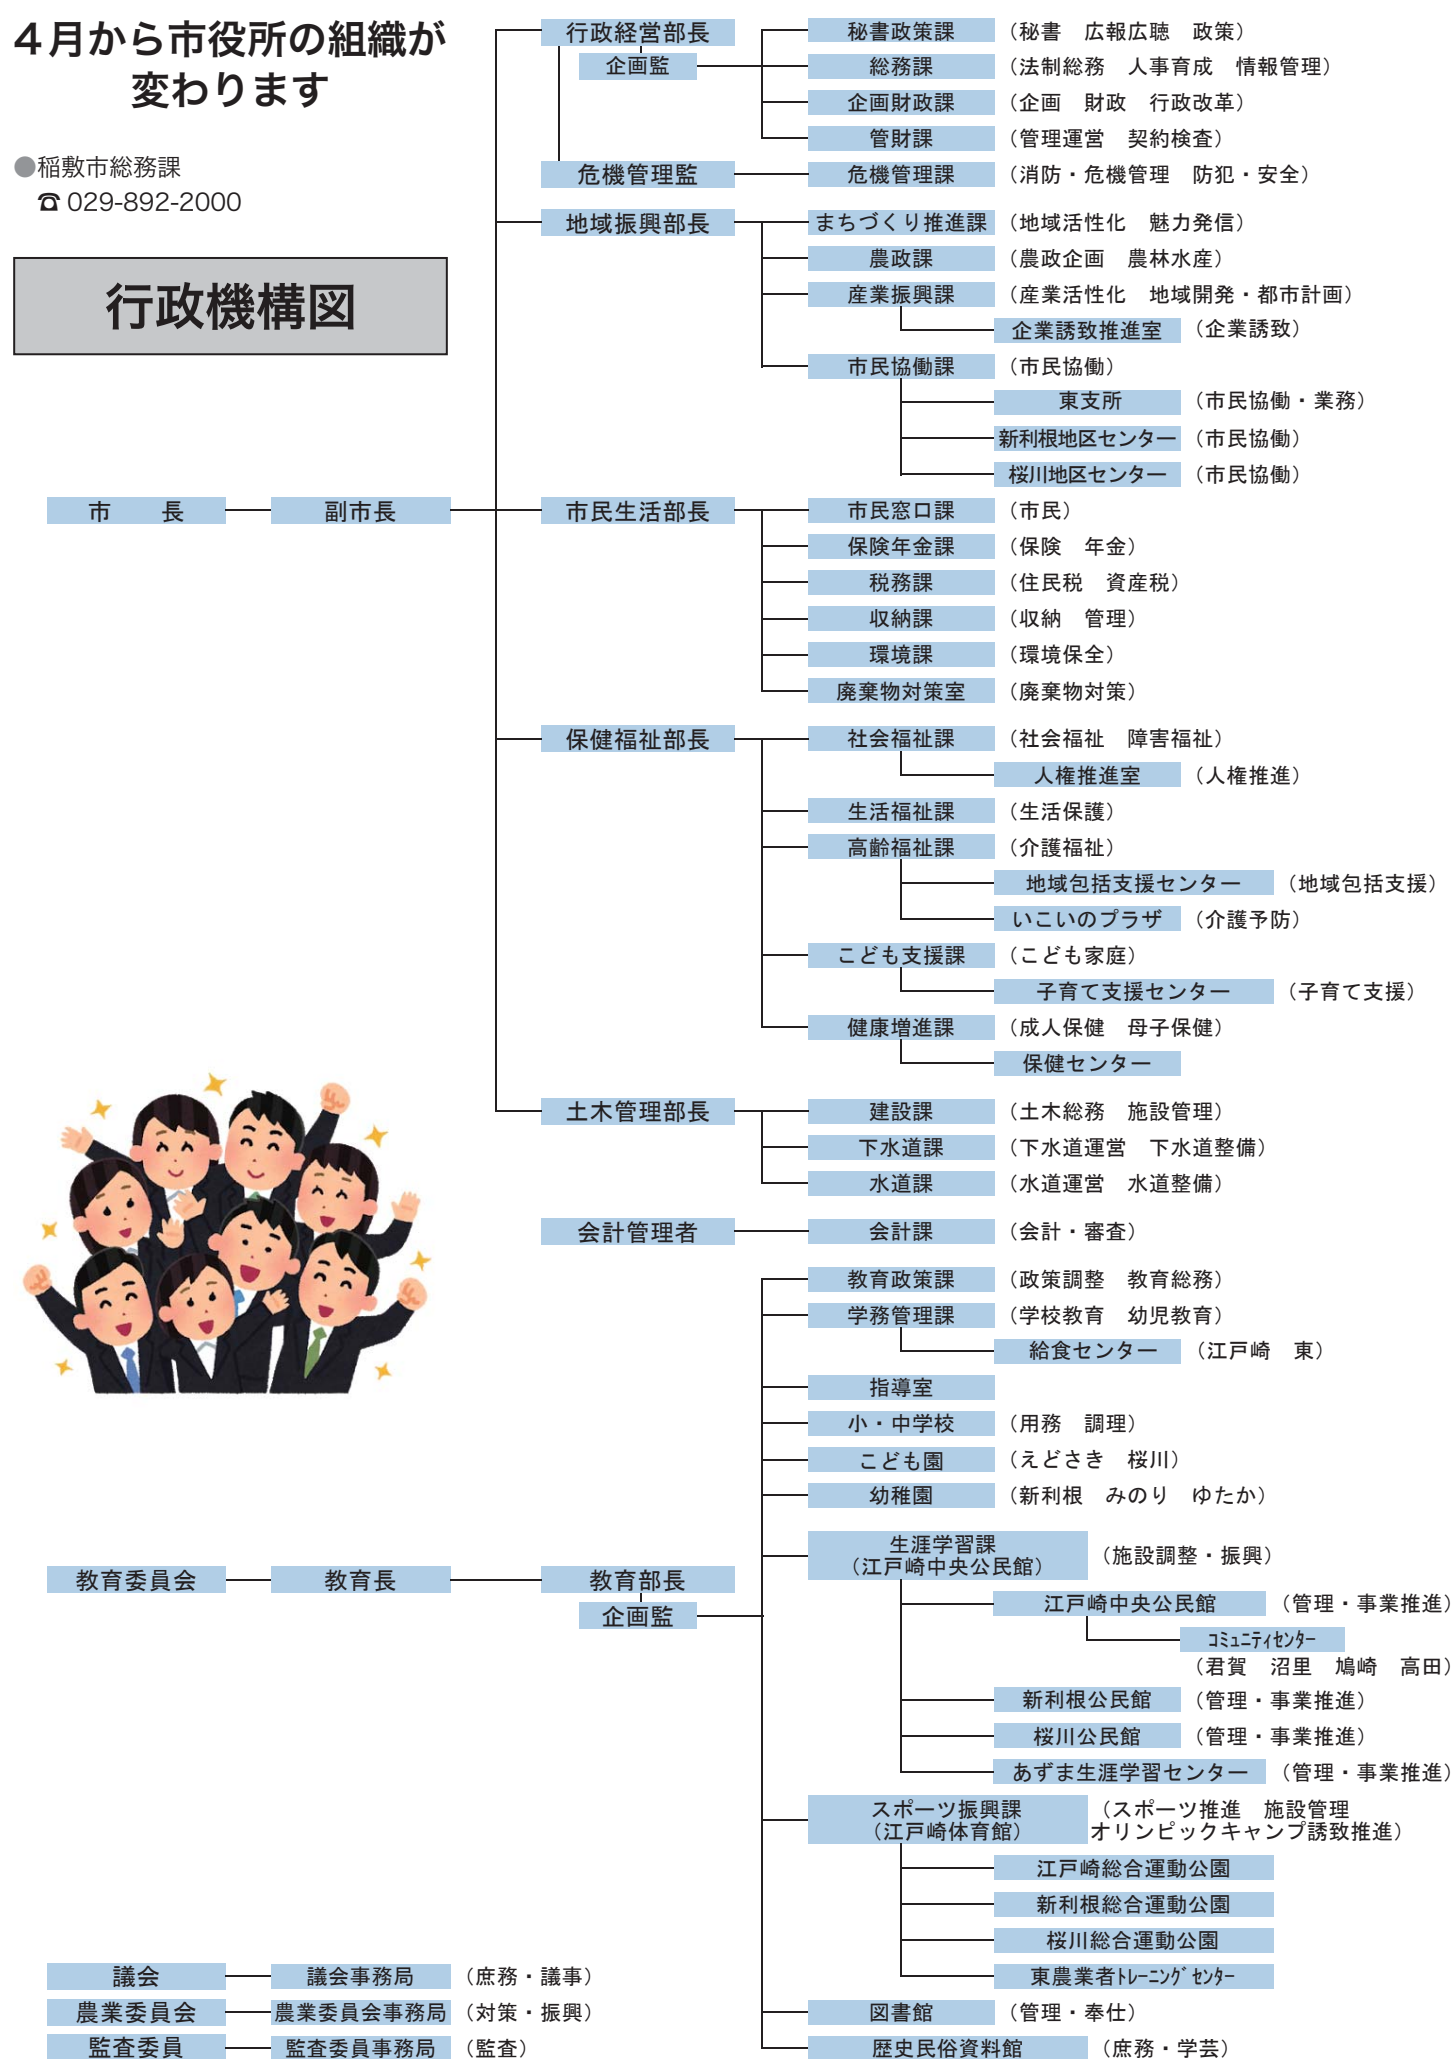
4月から市役所の組織が変わります

●稲敷市総務課
☎ 029-892-2000

行政機構図

市　　長
副市長

行政経営部長
企画監
秘書政策課　（秘書　広報広聴　政策）
総務課　（法制総務　人事育成　情報管理）
企画財政課　（企画　財政　行政改革）
管財課　（管理運営　契約検査）
危機管理監
危機管理課　（消防・危機管理　防犯・安全）

地域振興部長
まちづくり推進課　（地域活性化　魅力発信）
農政課　（農政企画　農林水産）
産業振興課　（産業活性化　地域開発・都市計画）
企業誘致推進室　（企業誘致）
市民協働課　（市民協働）
東支所　（市民協働・業務）
新利根地区センター　（市民協働）
桜川地区センター　（市民協働）

市民生活部長
市民窓口課　（市民）
保険年金課　（保険　年金）
税務課　（住民税　資産税）
収納課　（収納　管理）
環境課　（環境保全）
廃棄物対策室　（廃棄物対策）

保健福祉部長
社会福祉課　（社会福祉　障害福祉）
人権推進室　（人権推進）
生活福祉課　（生活保護）
高齢福祉課　（介護福祉）
地域包括支援センター　（地域包括支援）
いこいのプラザ　（介護予防）
こども支援課　（こども家庭）
子育て支援センター　（子育て支援）
健康増進課　（成人保健　母子保健）
保健センター

土木管理部長
建設課　（土木総務　施設管理）
下水道課　（下水道運営　下水道整備）
水道課　（水道運営　水道整備）

会計管理者
会計課　（会計・審査）

教育委員会
教育長
教育部長
企画監
教育政策課　（政策調整　教育総務）
学務管理課　（学校教育　幼児教育）
給食センター　（江戸崎　東）
指導室
小・中学校　（用務　調理）
こども園　（えどさき　桜川）
幼稚園　（新利根　みのり　ゆたか）
生涯学習課（江戸崎中央公民館）　（施設調整・振興）
江戸崎中央公民館　（管理・事業推進）
ｺﾐｭﾆﾃｨｾﾝﾀｰ　（君賀　沼里　鳩崎　高田）
新利根公民館　（管理・事業推進）
桜川公民館　（管理・事業推進）
あずま生涯学習センター　（管理・事業推進）
スポーツ振興課（江戸崎体育館）　（スポーツ推進　施設管理　オリンピックキャンプ誘致推進）
江戸崎総合運動公園
新利根総合運動公園
桜川総合運動公園
東農業者ﾄﾚｰﾆﾝｸﾞｾﾝﾀｰ
図書館　（管理・奉仕）
歴史民俗資料館　（庶務・学芸）

議会
議会事務局　（庶務・議事）
農業委員会
農業委員会事務局　（対策・振興）
監査委員
監査委員事務局　（監査）